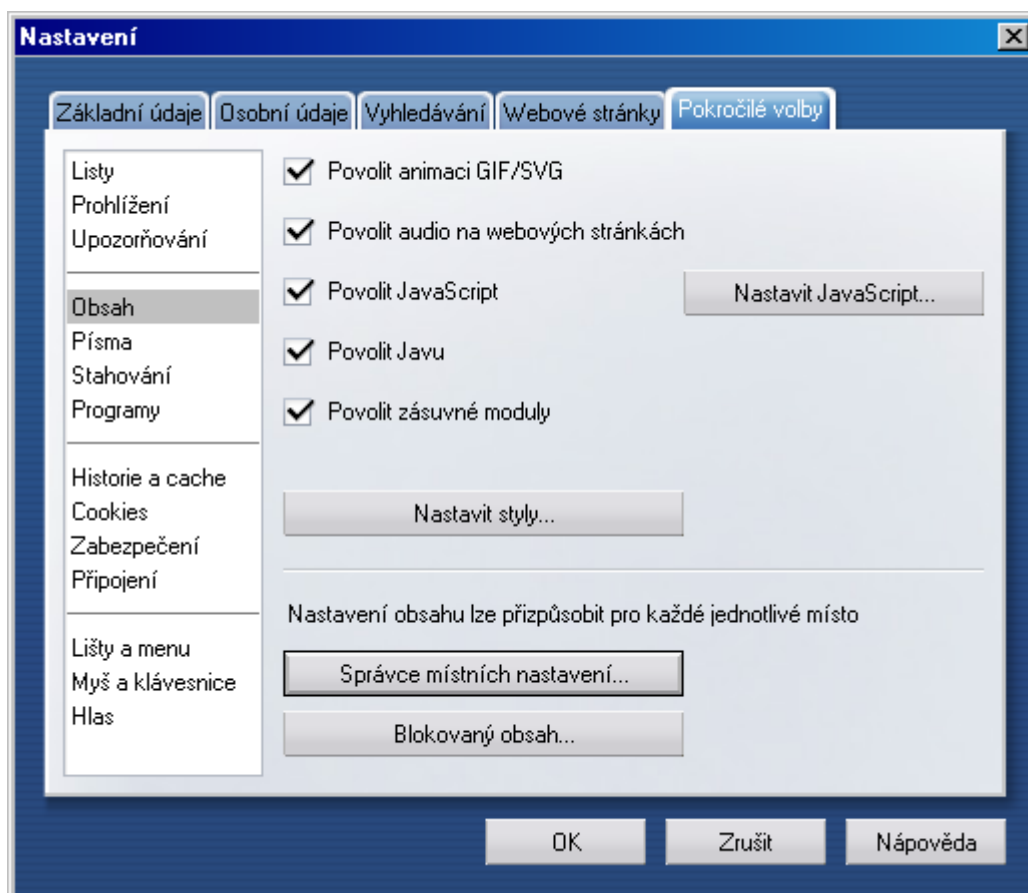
Nastavení

Základní údaje | Osobní údaje | Vyhledávání | Webové stránky | Pokročilé volby

Listy
Prohlížení
Upozorňování

Obsah
Písma
Stahování
Programy

Historie a cache
Cookies
Zabezpečení
Připojení

Lišty a menu
Myš a klávesnice
Hlas

Povolit animaci GIF/SVG

Povolit audio na webových stránkách

Povolit JavaScript

Nastavit JavaScript...

Povolit Javu

Povolit zásuvné moduly

Nastavit styly...

Nastavení obsahu lze přizpůsobit pro každé jednotlivé místo

Správce místních nastavení...

Blokovaný obsah...

OK

Zrušit

Nápověda